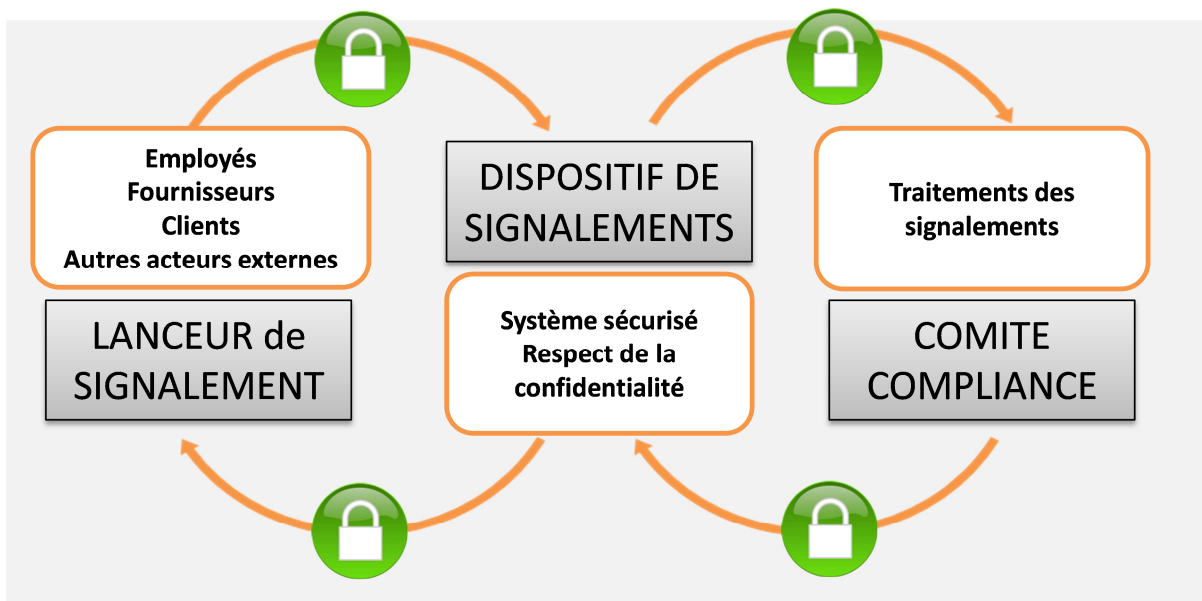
Employés
Fournisseurs
Clients
Autres acteurs externes

LANCEUR de SIGNALEMENT

DISPOSITIF DE SIGNALEMENTS

Système sécurisé
Respect de la confidentialité

Traitements des signalements

COMITE COMPLIANCE